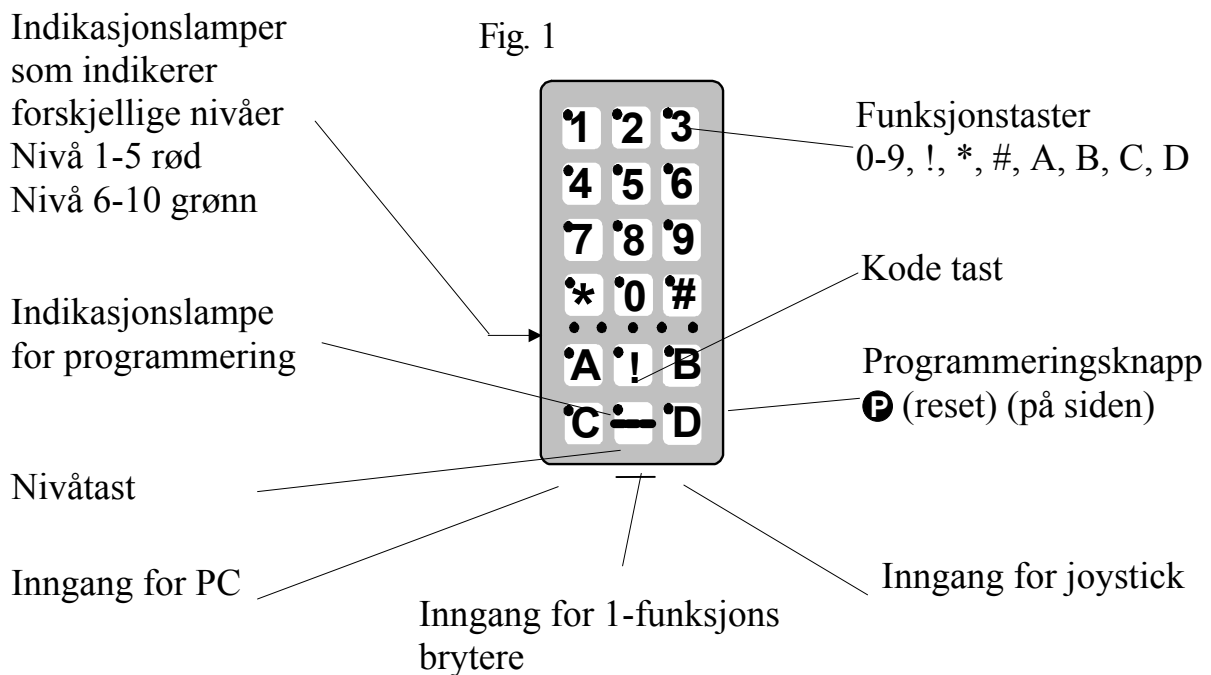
Indikasjonslamper som indikerer forskjellige nivåer
Nivå 1-5 rød
Nivå 6-10 grønn

Fig. 1

1 2 3
4 5 6
7 8 9
* 0 #
A ! B
C D

Funksjonstaster
0-9, !, *, #, A, B, C, D

Kode tast

Indikasjonslampe for programmering

Programmeringsknapp
P (reset) (på siden)

Nivåtast

Inngang for PC

Inngang for 1-funksjons brytere

Inngang for joystick